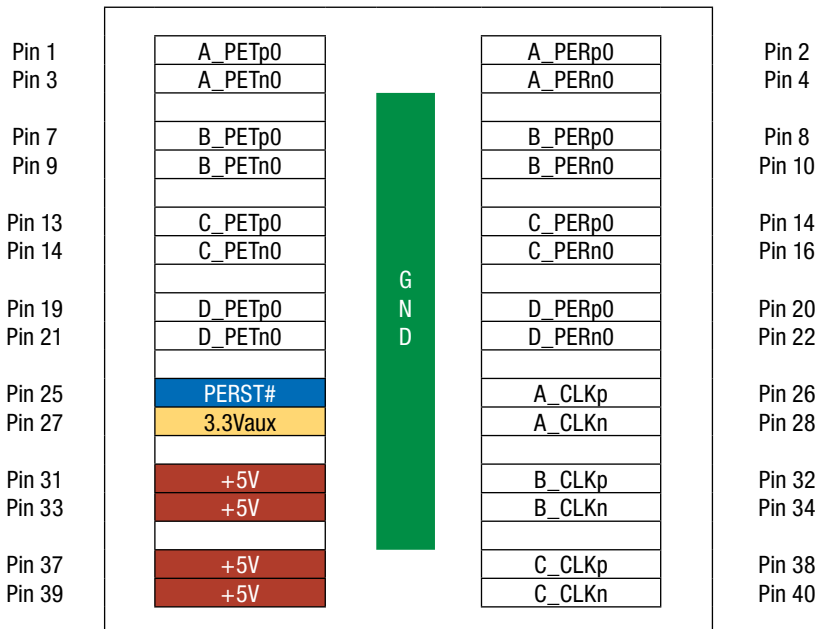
| | | | | |
|---|---|---|---|---|
| Pin 1 | A_PETp0 | | A_PERp0 | Pin 2 |
| Pin 3 | A_PETn0 | | A_PERn0 | Pin 4 |
| | | | | |
| Pin 7 | B_PETp0 | | B_PERp0 | Pin 8 |
| Pin 9 | B_PETn0 | | B_PERn0 | Pin 10 |
| | | | | |
| Pin 13 | C_PETp0 | | C_PERp0 | Pin 14 |
| Pin 14 | C_PETn0 | | C_PERn0 | Pin 16 |
| | | | | |
| Pin 19 | D_PETp0 | | D_PERp0 | Pin 20 |
| Pin 21 | D_PETn0 | | D_PERn0 | Pin 22 |
| | | | | |
| Pin 25 | PERST# | | A_CLKp | Pin 26 |
| Pin 27 | 3.3Vaux | | A_CLKn | Pin 28 |
| | | | | |
| Pin 31 | +5V | | B_CLKp | Pin 32 |
| Pin 33 | +5V | | B_CLKn | Pin 34 |
| | | | | |
| Pin 37 | +5V | | C_CLKp | Pin 38 |
| Pin 39 | +5V | | C_CLKn | Pin 40 |

G
N
D